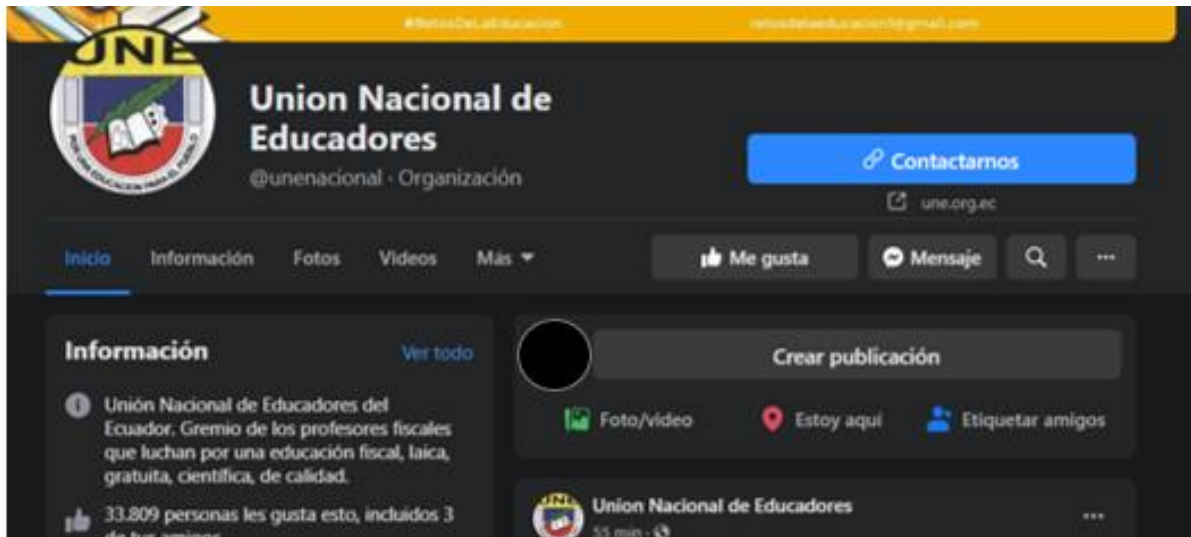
#RetosDeLaEducacion retosdelaeducacion1@gmail.com

UNE

POR UNA EDUCACION PARA EL PUEBLO

Union Nacional de Educadores

@unenacional · Organización

Contactarnos

une.org.ec

Inicio Información Fotos Videos Más

Me gusta Mensaje ···

Información Ver todo

Unión Nacional de Educadores del Ecuador. Gremio de los profesores fiscales que luchan por una educación fiscal, laica, gratuita, científica, de calidad.

33.809 personas les gusta esto, incluidos 3 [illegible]

Crear publicación

Foto/video Estoy aquí Etiquetar amigos

Union Nacional de Educadores

55 min · 

···